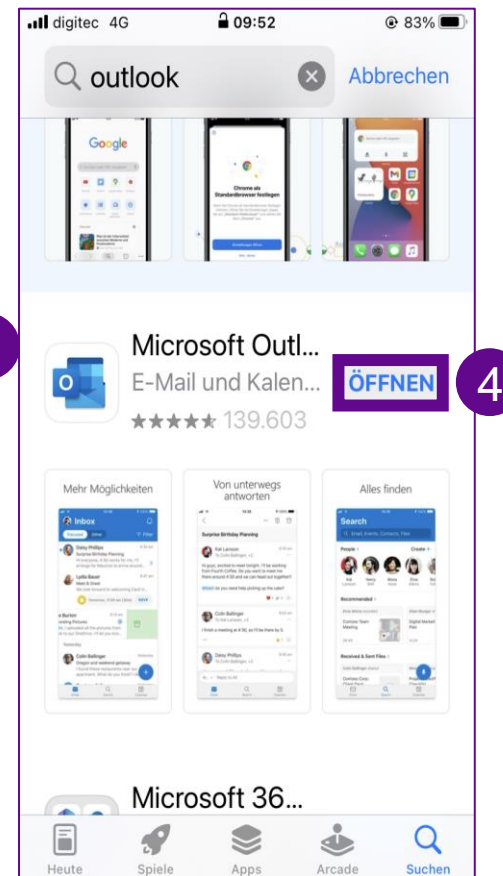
digitec 4G 09:52 83%

outlook Abbrechen

Google

Chrome als Standardbrowser festlegen

Microsoft Outl...
E-Mail und Kalen...
ÖFFNEN
4
★★★★★ 139.603

Mehr Möglichkeiten
Inbox

Von unterwegs antworten
Surprise Birthday Planning

Alles finden
Search

Microsoft 36...

Heute Spiele Apps Arcade Suchen